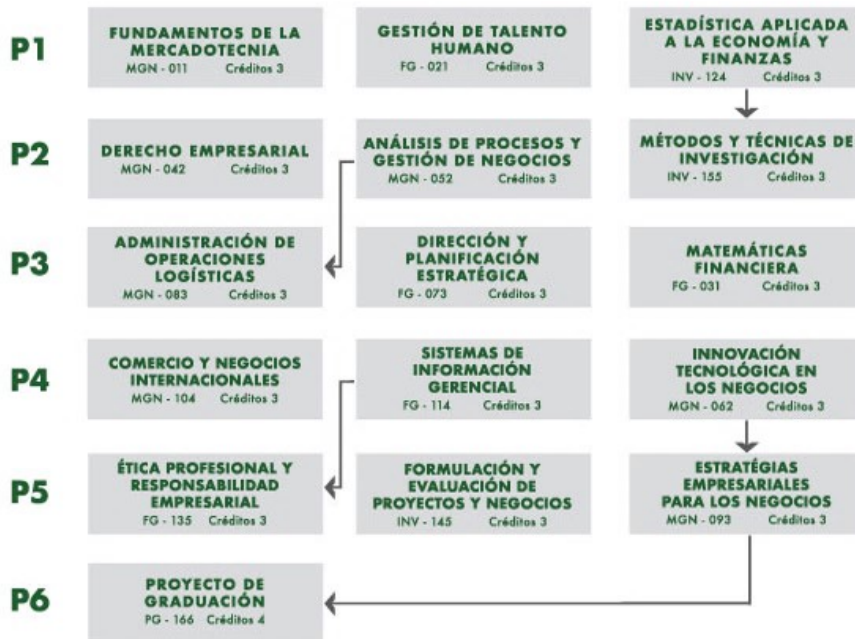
P1

FUNDAMENTOS DE LA MERCADOTECNIA
MGN - 011 Créditos 3

GESTIÓN DE TALENTO HUMANO
FG - 021 Créditos 3

ESTADÍSTICA APLICADA A LA ECONOMÍA Y FINANZAS
INV - 124 Créditos 3

P2

DERECHO EMPRESARIAL
MGN - 042 Créditos 3

ANÁLISIS DE PROCESOS Y GESTIÓN DE NEGOCIOS
MGN - 052 Créditos 3

MÉTODOS Y TÉCNICAS DE INVESTIGACIÓN
INV - 155 Créditos 3

P3

ADMINISTRACIÓN DE OPERACIONES LOGÍSTICAS
MGN - 083 Créditos 3

DIRECCIÓN Y PLANIFICACIÓN ESTRATÉGICA
FG - 073 Créditos 3

MATEMÁTICAS FINANCIERA
FG - 031 Créditos 3

P4

COMERCIO Y NEGOCIOS INTERNACIONALES
MGN - 104 Créditos 3

SISTEMAS DE INFORMACIÓN GERENCIAL
FG - 114 Créditos 3

INNOVACIÓN TECNOLÓGICA EN LOS NEGOCIOS
MGN - 062 Créditos 3

P5

ÉTICA PROFESIONAL Y RESPONSABILIDAD EMPRESARIAL
FG - 135 Créditos 3

FORMULACIÓN Y EVALUACIÓN DE PROYECTOS Y NEGOCIOS
INV - 145 Créditos 3

ESTRATÉGIAS EMPRESARIALES PARA LOS NEGOCIOS
MGN - 093 Créditos 3

P6

PROYECTO DE GRADUACIÓN
PG - 166 Créditos 4